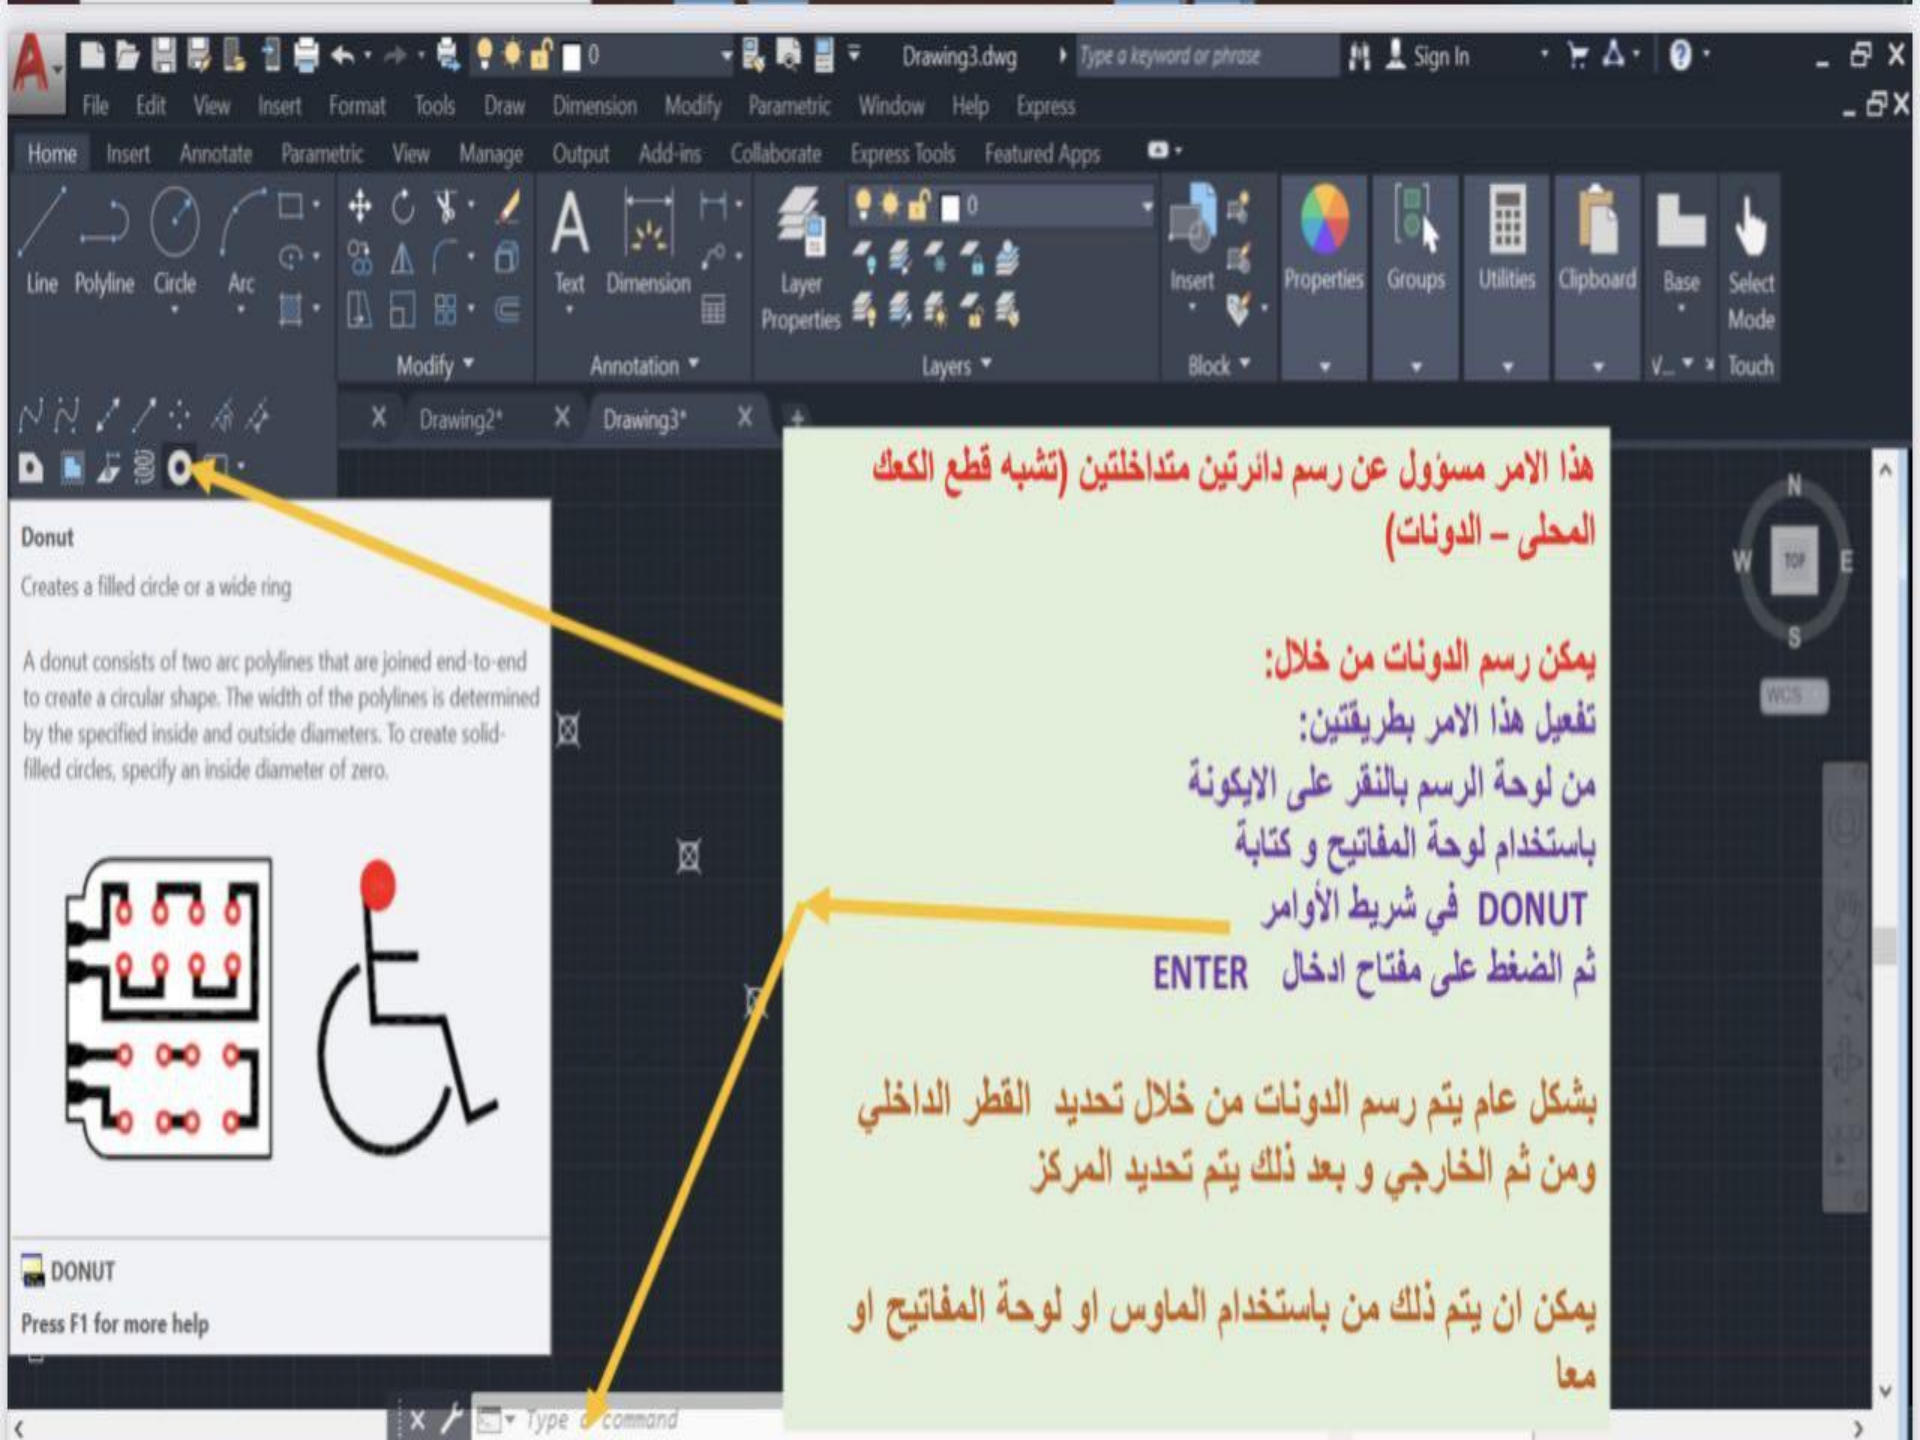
Drawing3.dwg
Type a keyword or phrase
Sign In

File Edit View Insert Format Tools Draw Dimension Modify Parametric Window Help Express

Home Insert Annotate Parametric View Manage Output Add-ins Collaborate Express Tools Featured Apps

Line Polyline Circle Arc
Modify
Text Dimension
Annotation
Layer Properties
Layers
Insert
Block
Properties
Groups
Utilities
Clipboard
Base
V...
Select Mode
Touch

Drawing2* Drawing3*

Donut
Creates a filled circle or a wide ring

A donut consists of two arc polylines that are joined end-to-end to create a circular shape. The width of the polylines is determined by the specified inside and outside diameters. To create solid-filled circles, specify an inside diameter of zero.

DONUT
Press F1 for more help

هذا الامر مسؤول عن رسم دائرتين متداخلتين (تشبه قطع الكعك المحلى – الدونات)

يمكن رسم الدونات من خلال:
تفعيل هذا الامر بطريقتين:
من لوحة الرسم بالنقر على الايكونة
باستخدام لوحة المفاتيح و كتابة
DONUT في شريط الأوامر
ثم الضغط على مفتاح ادخال ENTER

بشكل عام يتم رسم الدونات من خلال تحديد القطر الداخلي ومن ثم الخارجي و بعد ذلك يتم تحديد المركز

يمكن ان يتم ذلك من باستخدام الماوس او لوحة المفاتيح او معا

N
W
TOP
E
S
WCS

Type a command